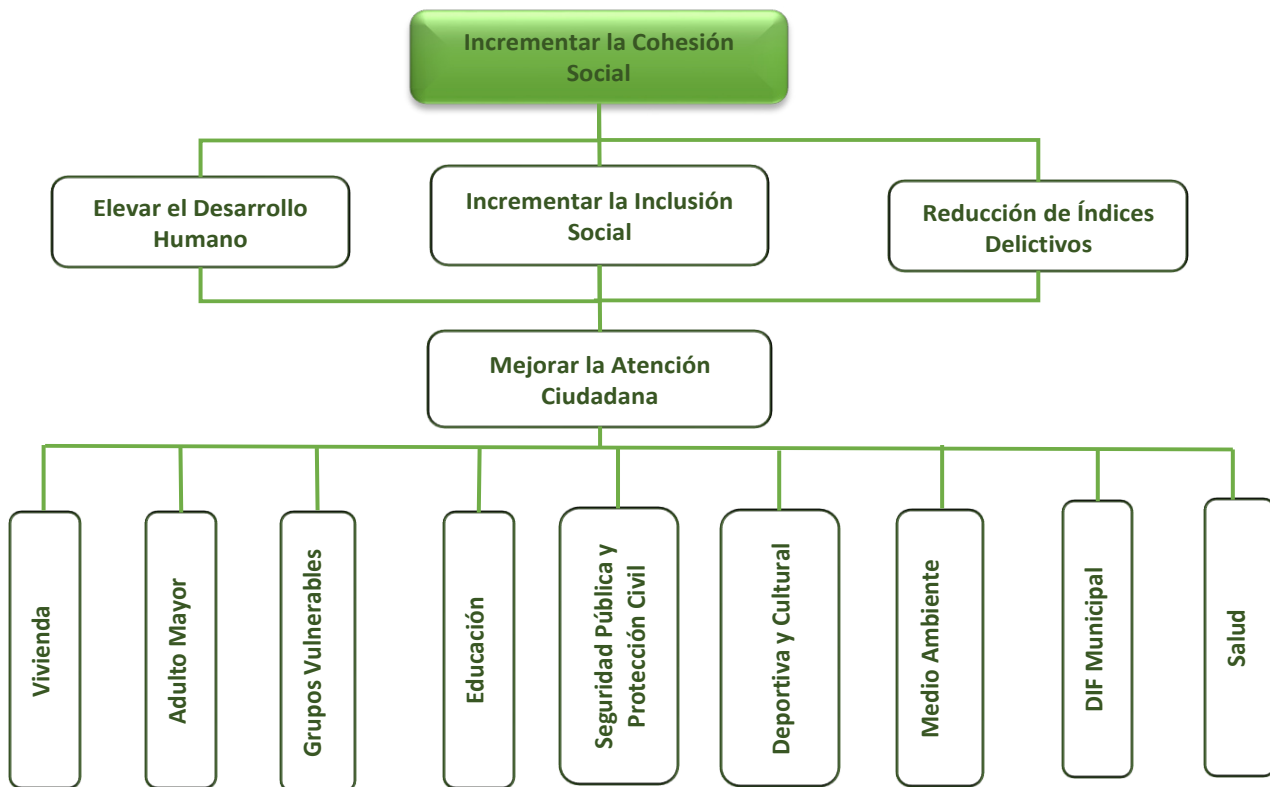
Incrementar la Cohesión Social

Elevar el Desarrollo Humano

Incrementar la Inclusión Social

Reducción de Índices Delictivos

Mejorar la Atención Ciudadana

Vivienda

Adulto Mayor

Grupos Vulnerables

Educación

Seguridad Pública y Protección Civil

Deportiva y Cultural

Medio Ambiente

DIF Municipal

Salud